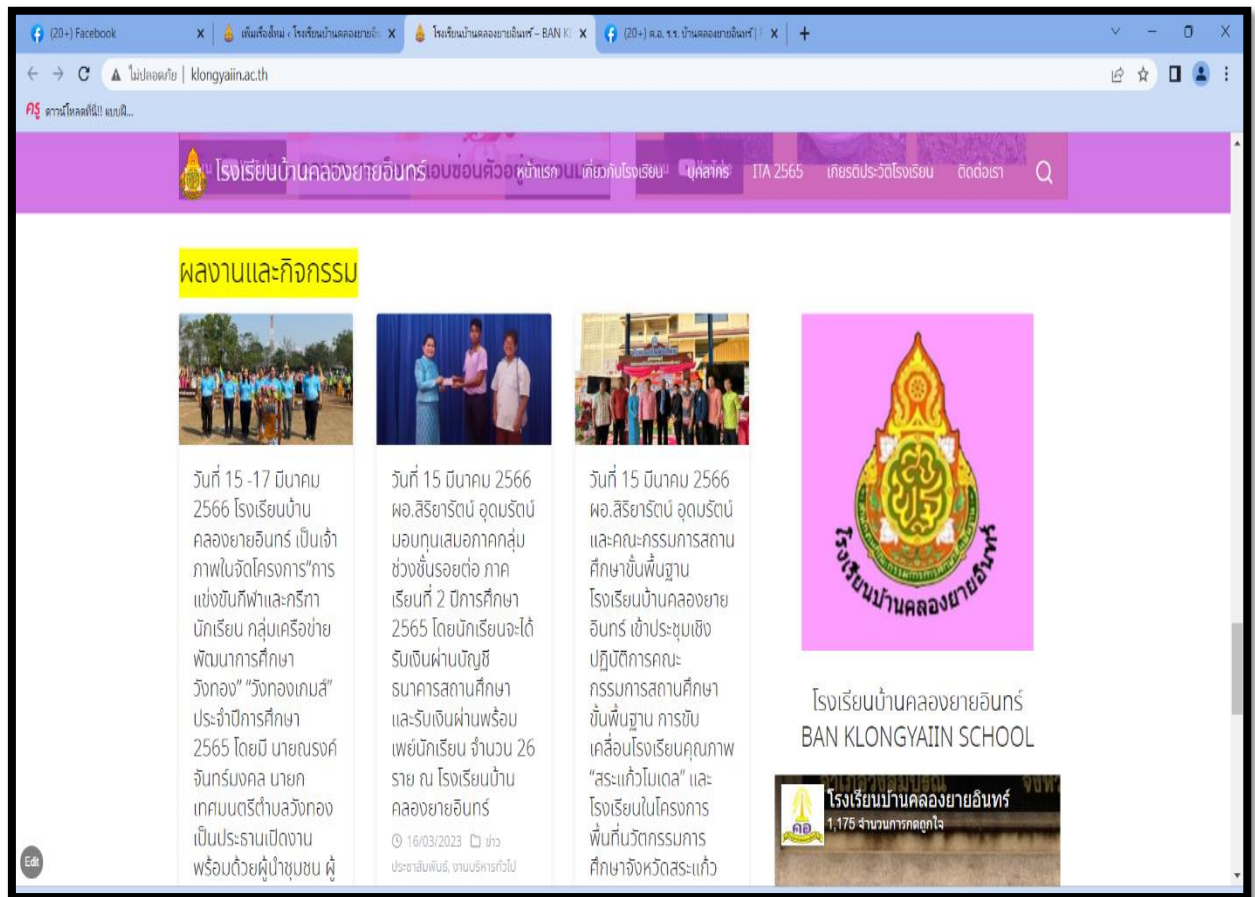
(20+) Facebook
เพิ่มเรื่องใหม่ ‹ โรงเรียนบ้านคลองยายอิ
โรงเรียนบ้านคลองยายอินทร์ – BAN K
(20+) ต.อ. ร.ร. บ้านคลองยายอินทร์ |
+

ไม่ปลอดภัย | klongyaiin.ac.th

ครู ดาวน์โหลดฟรี!! แบบฝึ...

โรงเรียนบ้านคลองยายอินทร์ หน้าแรก เกี่ยวกับโรงเรียน บุคลากร ITA 2565 เกียรติประวัติโรงเรียน ติดต่อเรา

ผลงานและกิจกรรม

วันที่ 15 -17 มีนาคม 2566 โรงเรียนบ้านคลองยายอินทร์ เป็นเจ้าภาพในจัดโครงการ"การแข่งขันกีฬาและกรีฑานักเรียน กลุ่มเครือข่ายพัฒนาการศึกษาวังทอง" "วังทองเกมส์" ประจำปีการศึกษา 2565 โดยมี นายณรงค์ จันทร์มงคล นายกเทศมนตรีตำบลวังทอง เป็นประธานเปิดงาน พร้อมด้วยผู้นำชุมชน ผู้

วันที่ 15 มีนาคม 2566 ผอ.สิริยารัตน์ อุดมรัตน์ มอบทุนเสมอภาคกลุ่มช่วงชั้นรอยต่อ ภาคเรียนที่ 2 ปีการศึกษา 2565 โดยนักเรียนจะได้รับเงินผ่านบัญชีธนาคารสถานศึกษา และรับเงินผ่านพร้อมเพย์นักเรียน จำนวน 26 ราย ณ โรงเรียนบ้านคลองยายอินทร์

16/03/2023 ข่าวประชาสัมพันธ์, งานบริหารทั่วไป

วันที่ 15 มีนาคม 2566 ผอ.สิริยารัตน์ อุดมรัตน์ และคณะกรรมการสถานศึกษาขั้นพื้นฐาน โรงเรียนบ้านคลองยายอินทร์ เข้าประชุมเชิงปฏิบัติการคณะกรรมการสถานศึกษาขั้นพื้นฐาน การขับเคลื่อนโรงเรียนคุณภาพ "สระแก้วโมเดล" และโรงเรียนในโครงการพื้นที่นวัตกรรมการศึกษาจังหวัดสระแก้ว

โรงเรียนบ้านคลองยายอินทร์

โรงเรียนบ้านคลองยายอินทร์
BAN KLONGYAIIN SCHOOL

โรงเรียนบ้านคลองยายอินทร์
1,175 จำนวนการกดถูกใจ

Edit